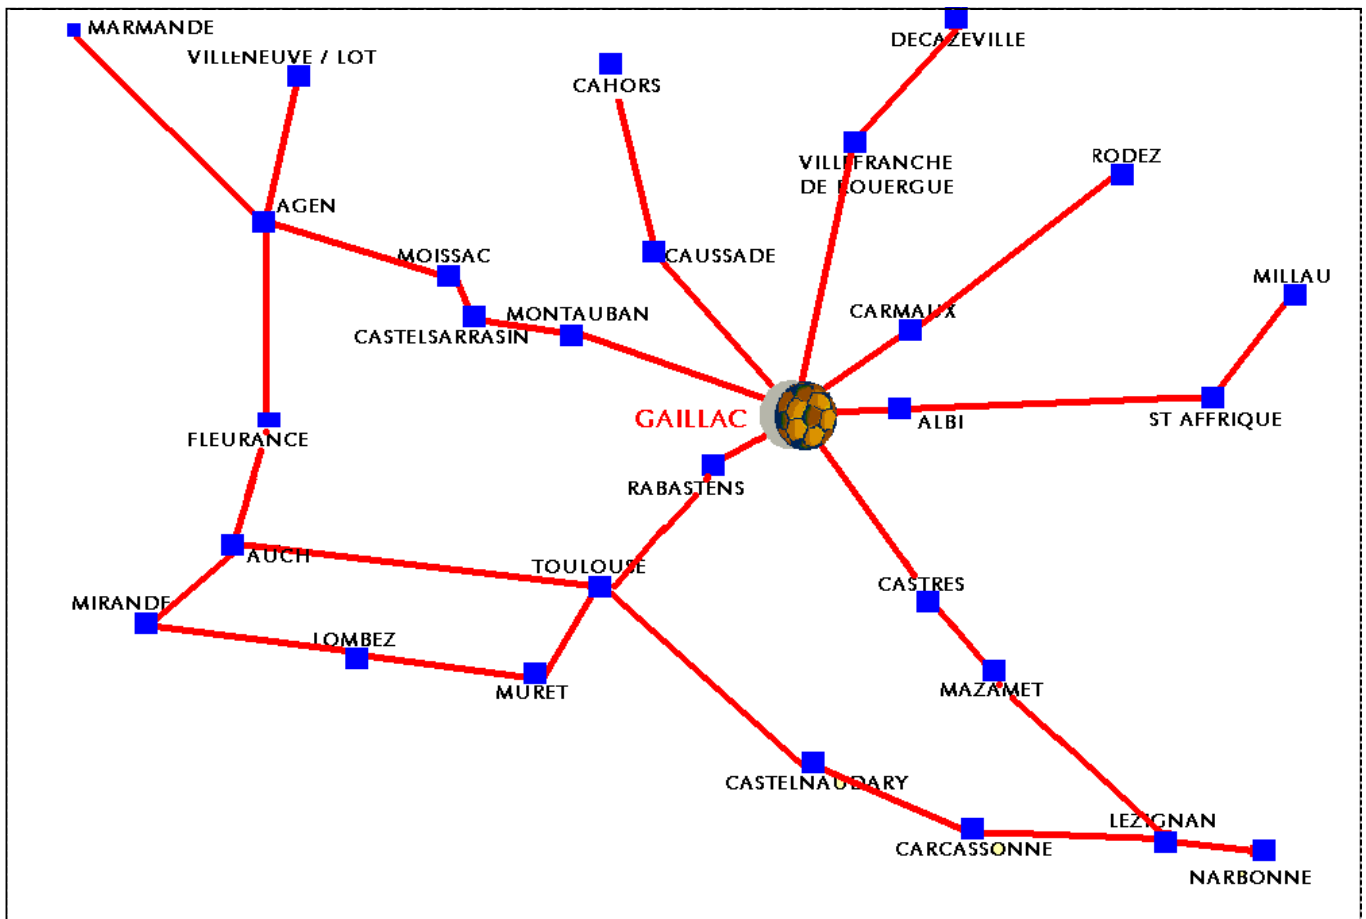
MARMANDE
VILLENEUVE / LOT
CAHORS
DECAZEVILLE
VILLEFRANCHE DE ROUERGUE
RODEZ
AGEN
MOISSAC
CAUSSADE
MILLAU
MONTAUBAN
CASTELSARRASIN
CARMAUX
GAILLAC
ALBI
ST AFFRIQUE
FLEURANCE
RABASTENS
AUCH
TOULOUSE
CASTRES
MIRANDE
LOMBEZ
MURET
MAZAMET
CASTELNAUDARY
LEZIGNAN
CARCASSONNE
NARBONNE